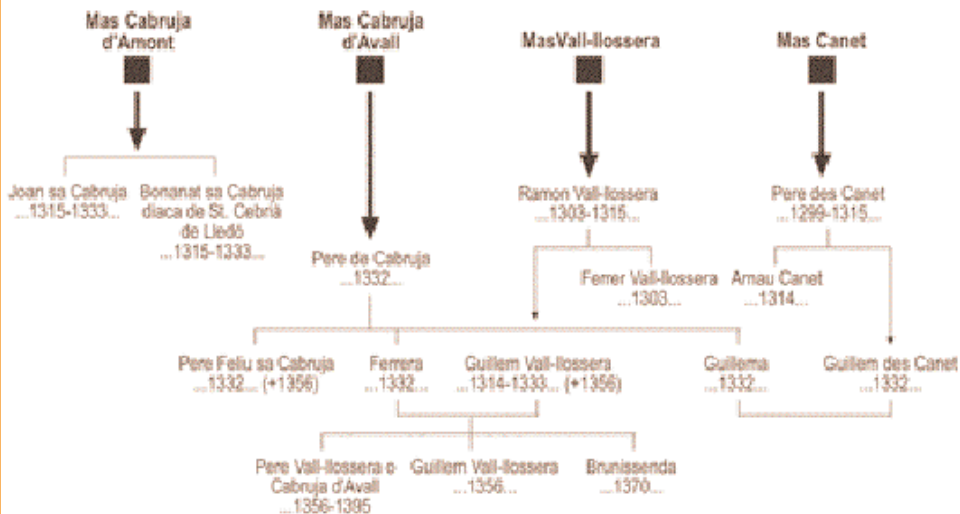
Mas Cabruja d'Amont

Mas Cabruja d'Avall

MasVall-llossera

Mas Canet

Joan sa Cabruja ...1315-1333...

Bonanat sa Cabruja diaca de St. Cebrià de Lledó ...1315-1333...

Ramon Vall-llossera ...1303-1315...

Pere des Canet ...1299-1315...

Pere de Cabruja ...1332...

Ferrer Vall-llossera ...1303...

Arnau Canet ...1314...

Pere Feliu sa Cabruja ...1332... (+1356)

Ferrera ...1332...

Guillem Vall-llossera ...1314-1333... (+1356)

Guillema ...1332...

Guillem des Canet ...1332...

Pere Vall-llossera o Cabruja d'Avall ...1356-1395

Guillem Vall-llossera ...1356...

Brunissenda ...1370...